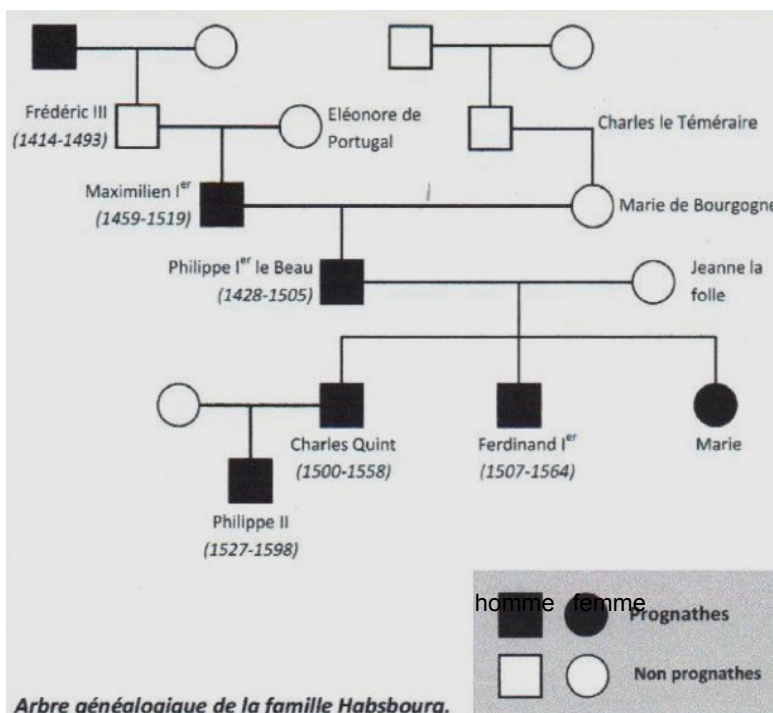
Frédéric III
(1414-1493)

Eléonore de Portugal

Charles le Téméraire

Maximilien I$^{er}$
(1459-1519)

Marie de Bourgogne

Philippe I$^{er}$ le Beau
(1428-1505)

Jeanne la folle

Charles Quint
(1500-1558)

Ferdinand I$^{er}$
(1507-1564)

Marie

Philippe II
(1527-1598)

homme femme Prognathes

Non prognathes

Arbre généalogique de la famille Habsbourg.